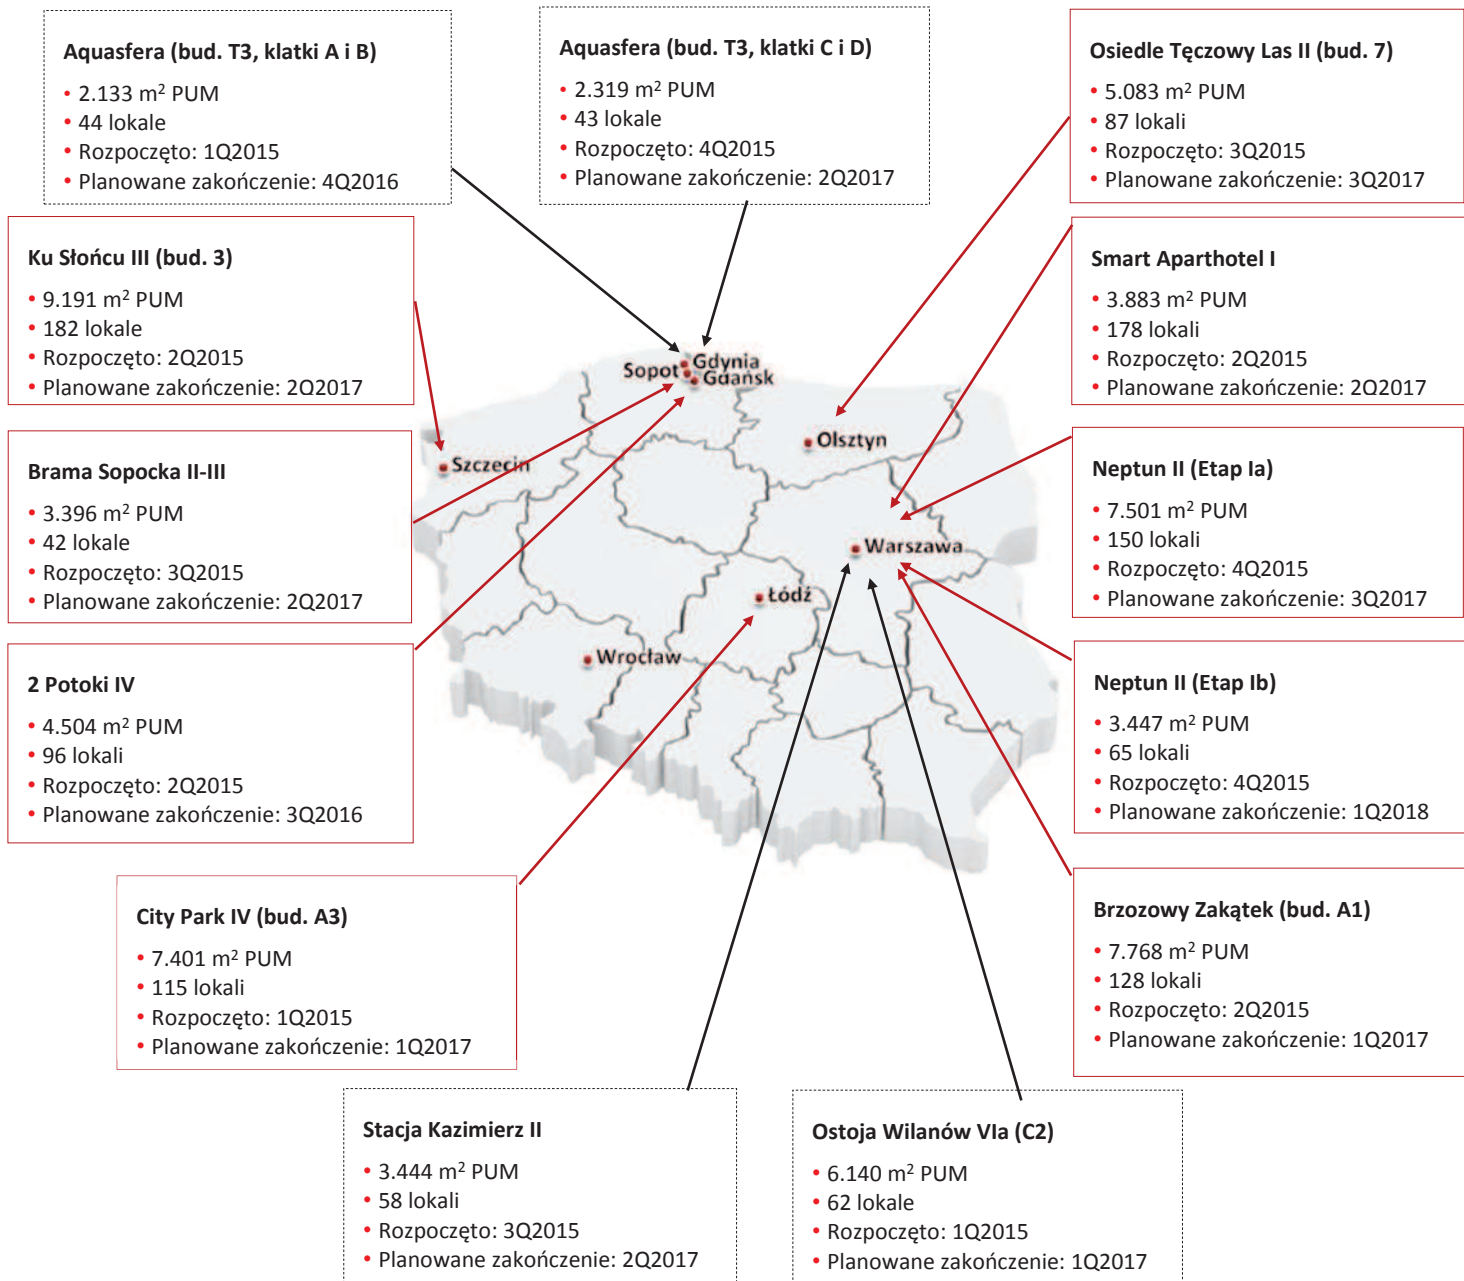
**Aquasfera (bud. T3, klatki A i B)**
- 2.133 m$^2$ PUM
- 44 lokale
- Rozpoczęto: 1Q2015
- Planowane zakończenie: 4Q2016

**Aquasfera (bud. T3, klatki C i D)**
- 2.319 m$^2$ PUM
- 43 lokale
- Rozpoczęto: 4Q2015
- Planowane zakończenie: 2Q2017

**Osiedle Tęczowy Las II (bud. 7)**
- 5.083 m$^2$ PUM
- 87 lokali
- Rozpoczęto: 3Q2015
- Planowane zakończenie: 3Q2017

**Ku Słońcu III (bud. 3)**
- 9.191 m$^2$ PUM
- 182 lokale
- Rozpoczęto: 2Q2015
- Planowane zakończenie: 2Q2017

**Smart Aparthotel I**
- 3.883 m$^2$ PUM
- 178 lokali
- Rozpoczęto: 2Q2015
- Planowane zakończenie: 2Q2017

Sopot Gdynia Gdańsk Szczecin Olsztyn Warszawa Łódź Wrocław

**Brama Sopocka II-III**
- 3.396 m$^2$ PUM
- 42 lokale
- Rozpoczęto: 3Q2015
- Planowane zakończenie: 2Q2017

**Neptun II (Etap Ia)**
- 7.501 m$^2$ PUM
- 150 lokali
- Rozpoczęto: 4Q2015
- Planowane zakończenie: 3Q2017

**2 Potoki IV**
- 4.504 m$^2$ PUM
- 96 lokali
- Rozpoczęto: 2Q2015
- Planowane zakończenie: 3Q2016

**Neptun II (Etap Ib)**
- 3.447 m$^2$ PUM
- 65 lokali
- Rozpoczęto: 4Q2015
- Planowane zakończenie: 1Q2018

**City Park IV (bud. A3)**
- 7.401 m$^2$ PUM
- 115 lokali
- Rozpoczęto: 1Q2015
- Planowane zakończenie: 1Q2017

**Brzozowy Zakątek (bud. A1)**
- 7.768 m$^2$ PUM
- 128 lokali
- Rozpoczęto: 2Q2015
- Planowane zakończenie: 1Q2017

**Stacja Kazimierz II**
- 3.444 m$^2$ PUM
- 58 lokali
- Rozpoczęto: 3Q2015
- Planowane zakończenie: 2Q2017

**Ostoja Wilanów VIa (C2)**
- 6.140 m$^2$ PUM
- 62 lokale
- Rozpoczęto: 1Q2015
- Planowane zakończenie: 1Q2017